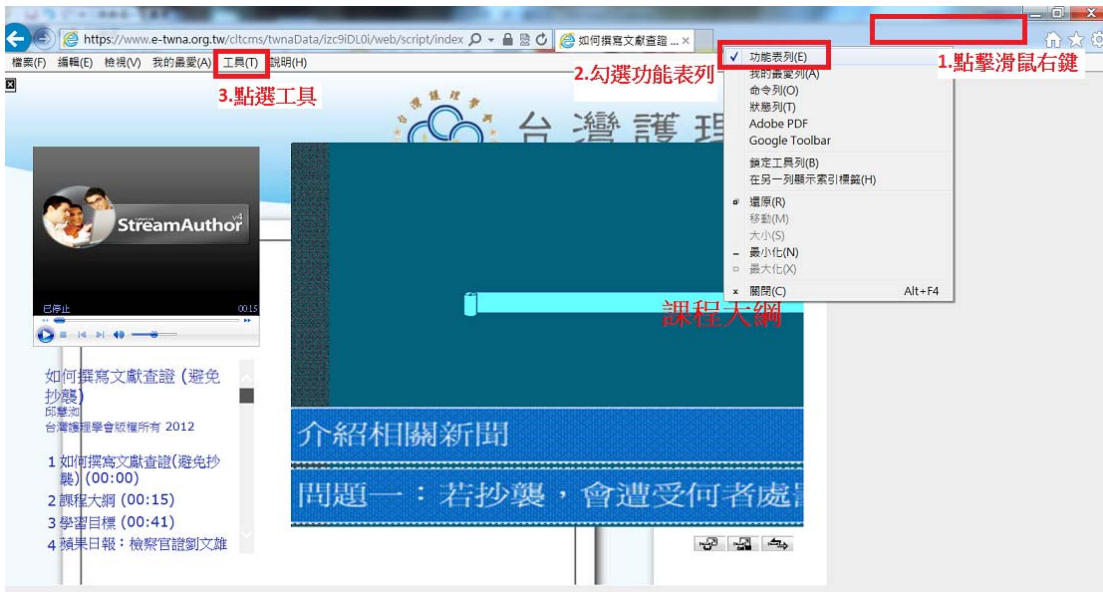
https://www.e-twna.org.tw/cltcms/twnaData/izc9iDL0i/web/script/index
如何撰寫文獻查證 ...
檔案(F) 編輯(E) 檢視(V) 我的最愛(A) 工具(T) 說明(H)
3.點選工具
2.勾選功能表列
1.點擊滑鼠右鍵
✓ 功能表列(E)
我的最愛列(A)
命令列(O)
狀態列(T)
Adobe PDF
Google Toolbar
鎖定工具列(B)
在另一列顯示索引標籤(H)
還原(R)
移動(M)
大小(S)
最小化(N)
最大化(X)
關閉(C) Alt+F4
台灣護理
StreamAuthor
已停止
00:15
課程大綱
介紹相關新聞
問題一：若抄襲，會遭受何者處
如何撰寫文獻查證（避免抄襲）
邱慧洳
台灣護理學會版權所有 2012
1 如何撰寫文獻查證(避免抄襲) (00:00)
2 課程大綱 (00:15)
3 學習目標 (00:41)
4 蘋果日報：檢察官證劉文雄